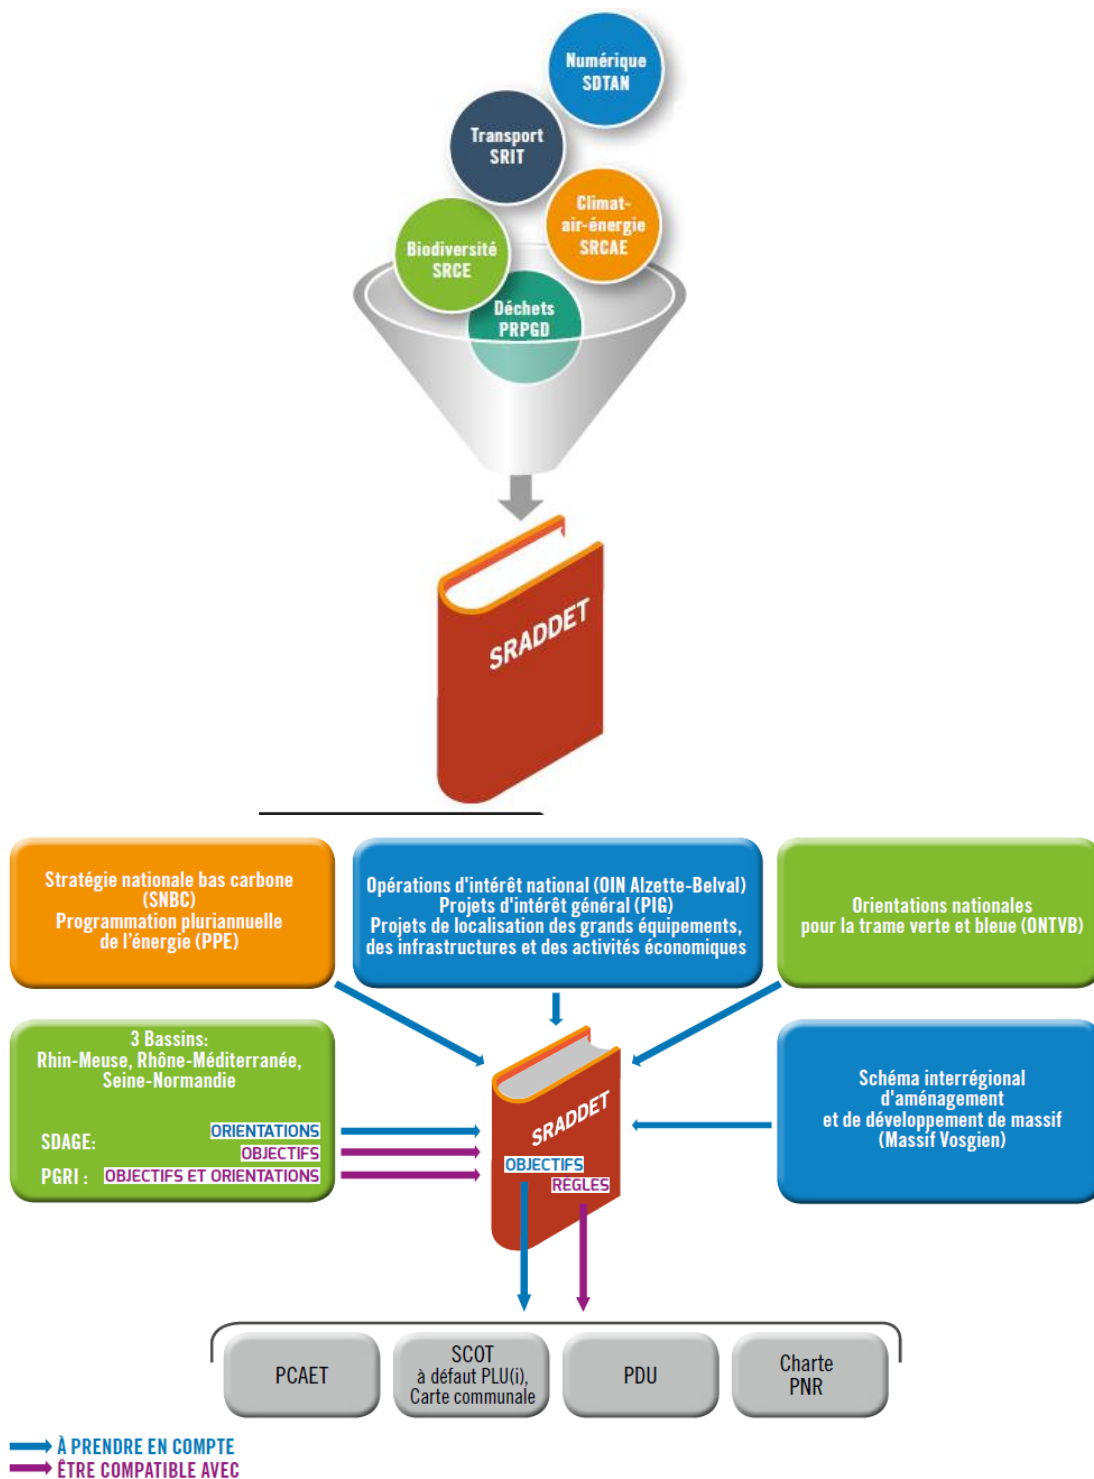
Numérique
SDTAN

Transport
SRIT

Climat-air-énergie
SRCAE

Biodiversité
SRCE

Déchets
PRPGD

SRADDET

Stratégie nationale bas carbone (SNBC)
Programmation pluriannuelle de l'énergie (PPE)

Opérations d'intérêt national (OIN Alzette-Belval)
Projets d'intérêt général (PIG)
Projets de localisation des grands équipements, des infrastructures et des activités économiques

Orientations nationales pour la trame verte et bleue (ONTVB)

3 Bassins:
Rhin-Meuse, Rhône-Méditerranée, Seine-Normandie

SDAGE: ORIENTATIONS
OBJECTIFS
PGRI : OBJECTIFS ET ORIENTATIONS

SRADDET
OBJECTIFS
RÈGLES

Schéma interrégional d'aménagement et de développement de massif (Massif Vosgien)

PCAET

SCOT
à défaut PLU(i), Carte communale

PDU

Charte PNR

À PRENDRE EN COMPTE
ÊTRE COMPATIBLE AVEC